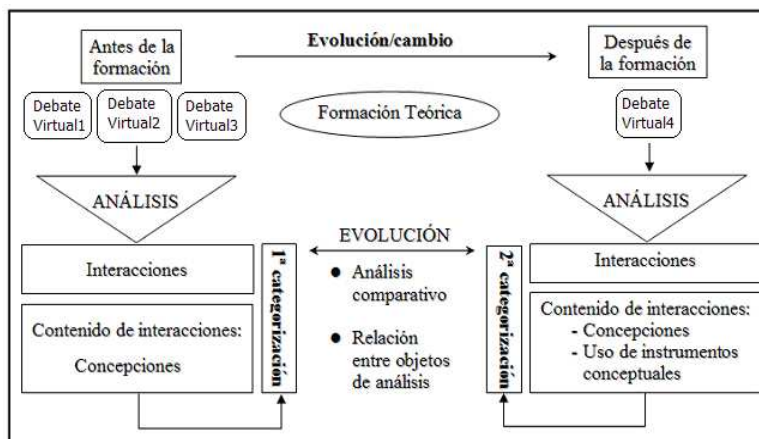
Antes de la formación

Evolución/cambio

Después de la formación

Debate Virtual1

Debate Virtual2

Debate Virtual3

Formación Teórica

Debate Virtual4

ANÁLISIS

ANÁLISIS

EVOLUCIÓN

Interacciones

1ª categorización

- Análisis comparativo
- Relación entre objetos de análisis

2ª categorización

Interacciones

Contenido de interacciones:

Concepciones

Contenido de interacciones:
- Concepciones
- Uso de instrumentos conceptuales